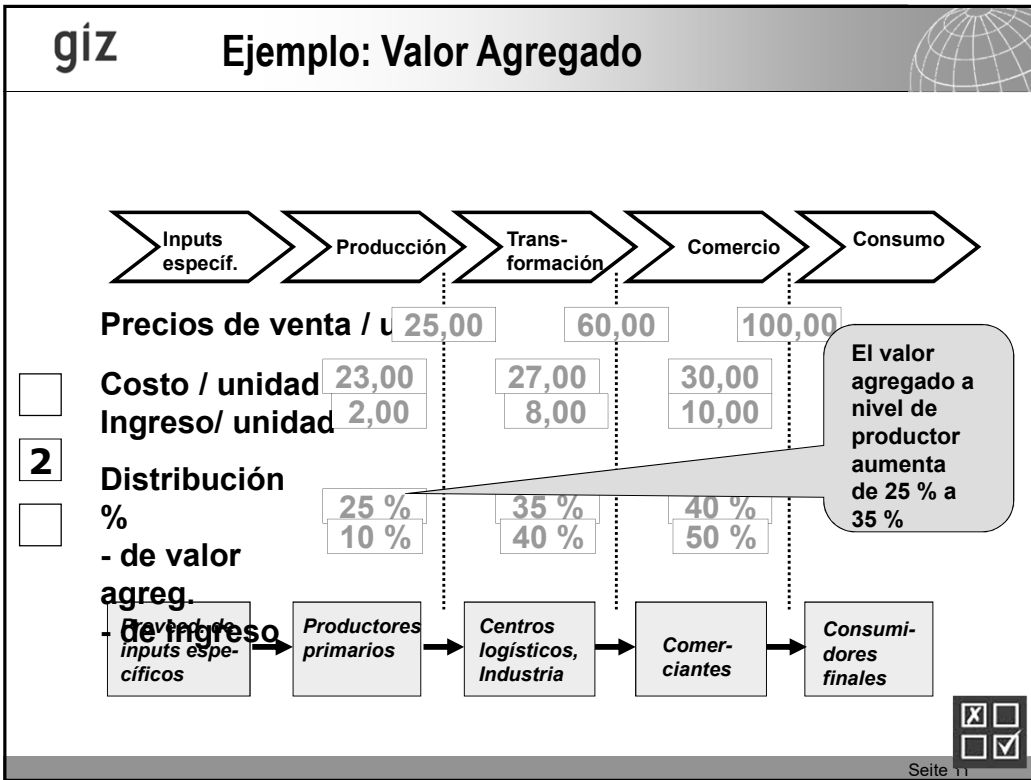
giz

Ejemplo: Valor Agregado

Inputs específ.

Producción

Transformación

Comercio

Consumo

Precios de venta / u 25,00 60,00 100,00

Costo / unidad 23,00 27,00 30,00

Ingreso/ unidad 2,00 8,00 10,00

2

Distribución %

- de valor agreg. 25 % 35 % 40 %

- de ingreso 10 % 40 % 50 %

El valor agregado a nivel de productor aumenta de 25 % a 35 %

Proveed. de inputs específicos

Productores primarios

Centros logísticos, Industria

Comerciantes

Consumidores finales

Seite 11